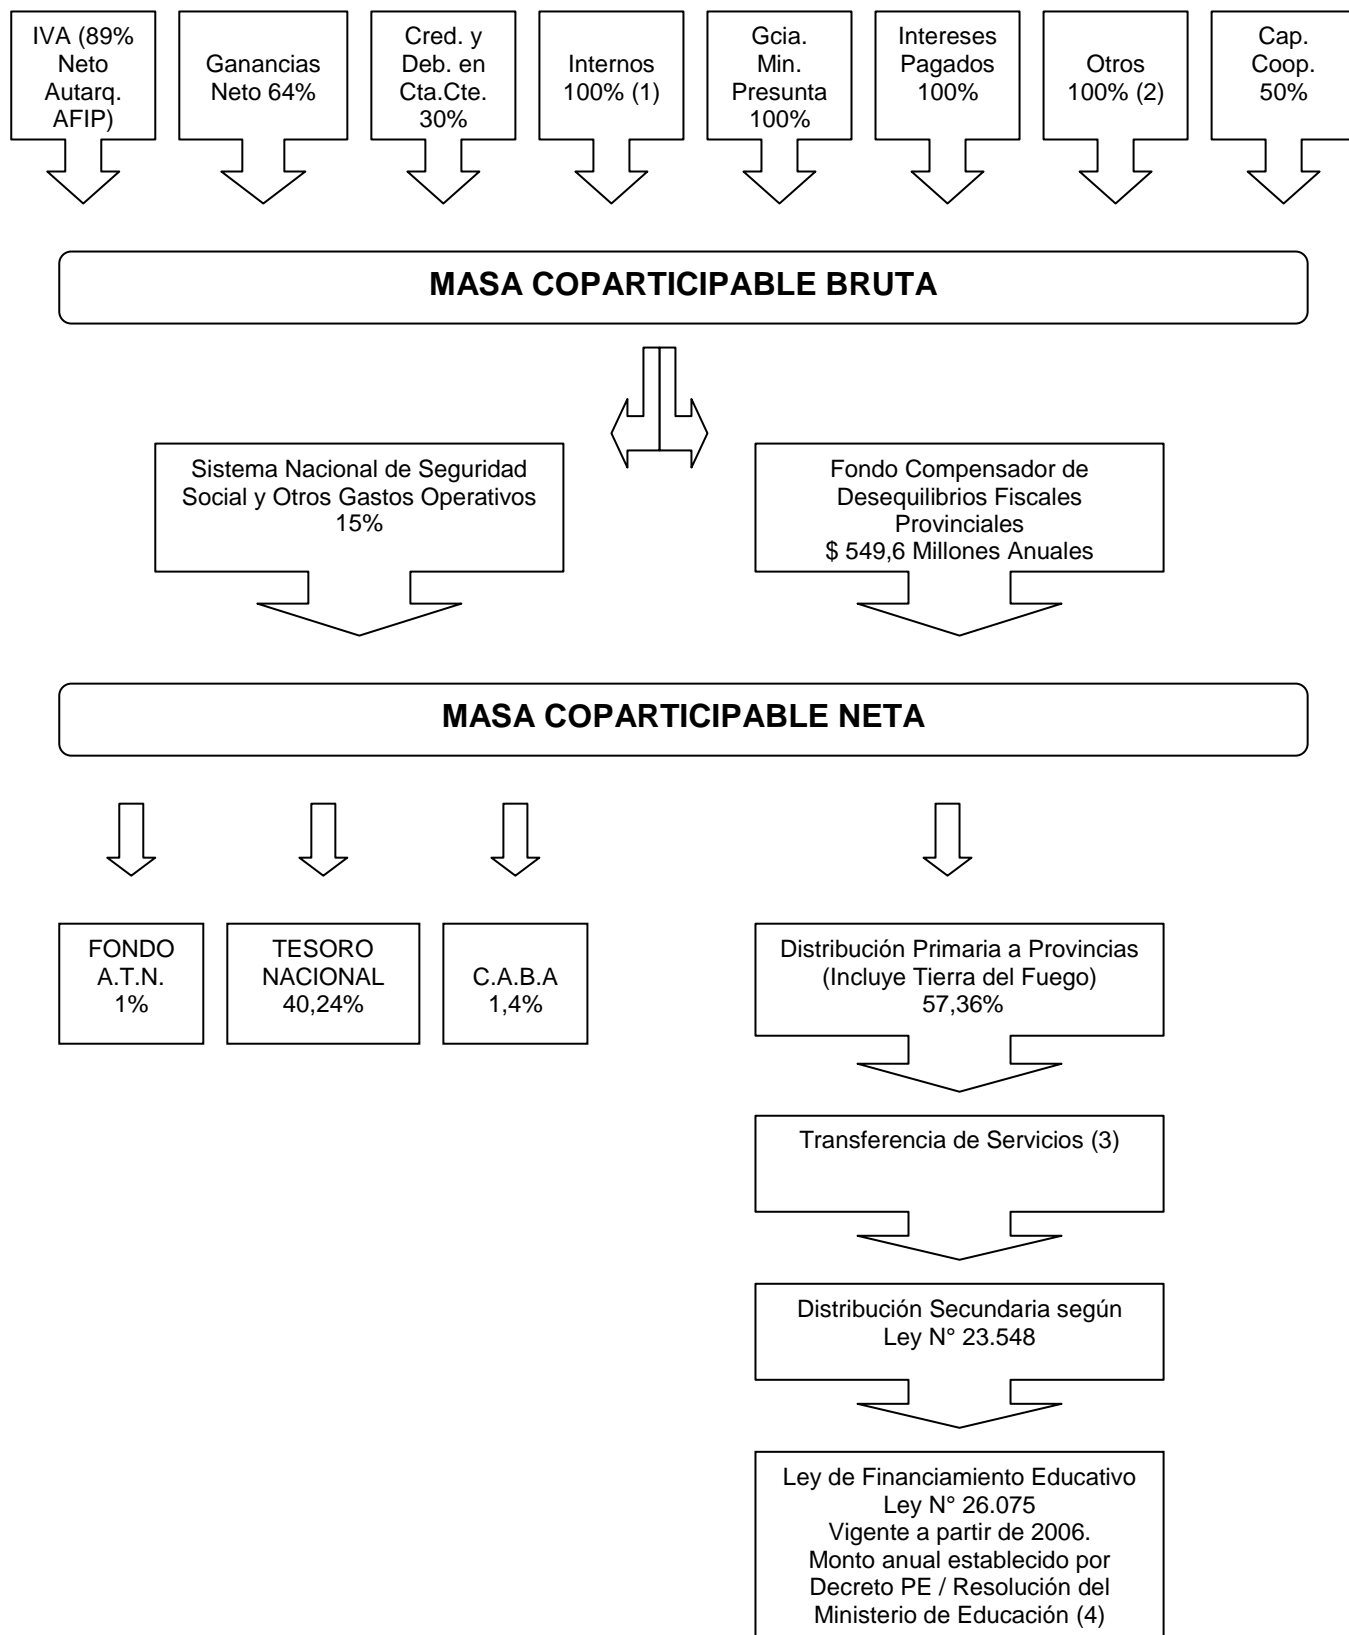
IVA (89% Neto Autarq. AFIP)

Ganancias Neto 64%

Cred. y Deb. en Cta.Cte. 30%

Internos 100% (1)

Gcia. Min. Presunta 100%

Intereses Pagados 100%

Otros 100% (2)

Cap. Coop. 50%

MASA COPARTICIPABLE BRUTA

Sistema Nacional de Seguridad Social y Otros Gastos Operativos 15%

Fondo Compensador de Desequilibrios Fiscales Provinciales $ 549,6 Millones Anuales

MASA COPARTICIPABLE NETA

FONDO A.T.N. 1%

TESORO NACIONAL 40,24%

C.A.B.A 1,4%

Distribución Primaria a Provincias (Incluye Tierra del Fuego) 57,36%

Transferencia de Servicios (3)

Distribución Secundaria según Ley N° 23.548

Ley de Financiamiento Educativo Ley N° 26.075 Vigente a partir de 2006. Monto anual establecido por Decreto PE / Resolución del Ministerio de Educación (4)